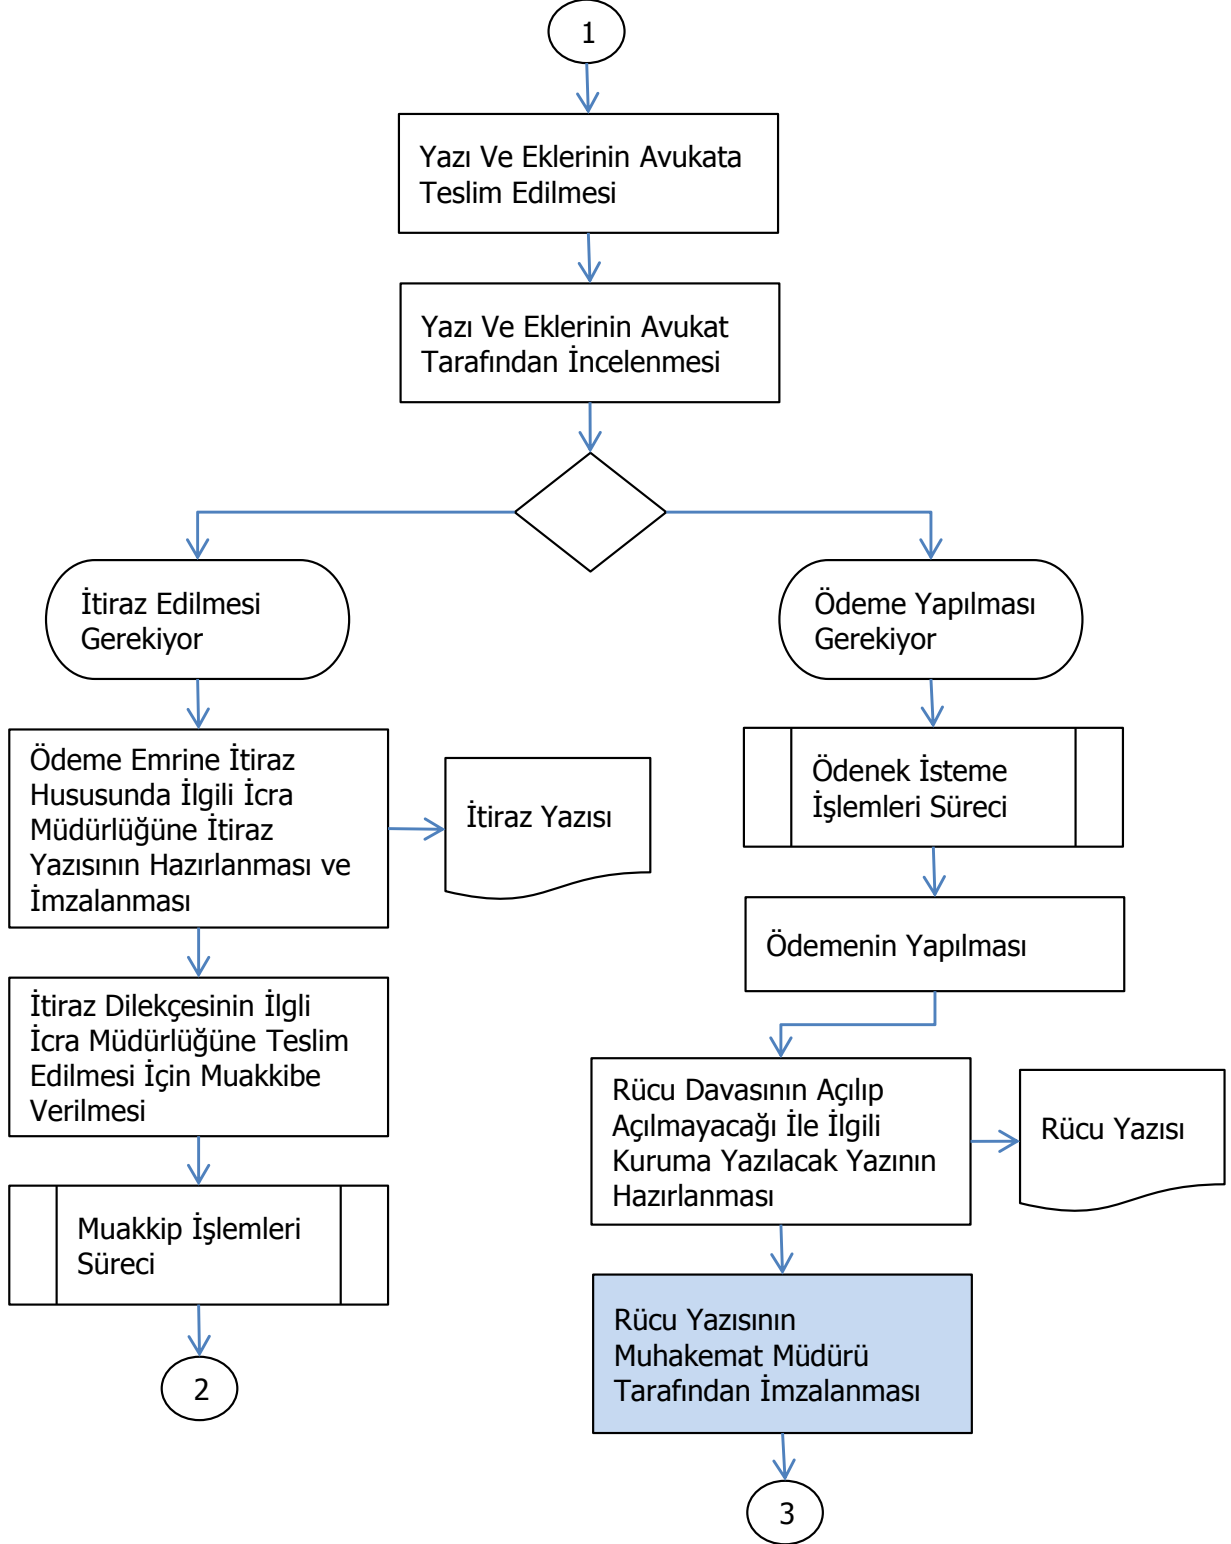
1

Yazı Ve Eklerinin Avukata Teslim Edilmesi

Yazı Ve Eklerinin Avukat Tarafından İncelenmesi

İtiraz Edilmesi Gerekiyor

Ödeme Yapılması Gerekiyor

Ödeme Emrine İtiraz Hususunda İlgili İcra Müdürlüğüne İtiraz Yazısının Hazırlanması ve İmzalanması

İtiraz Yazısı

İtiraz Dilekçesinin İlgli İcra Müdürlüğüne Teslim Edilmesi İçin Muakkibe Verilmesi

Muakkip İşlemleri Süreci

2

Ödenek İsteme İşlemleri Süreci

Ödemenin Yapılması

Rücu Davasının Açılıp Açılmayacağı İle İlgili Kuruma Yazılacak Yazının Hazırlanması

Rücu Yazısı

Rücu Yazısının Muhakemat Müdürü Tarafından İmzalanması

3